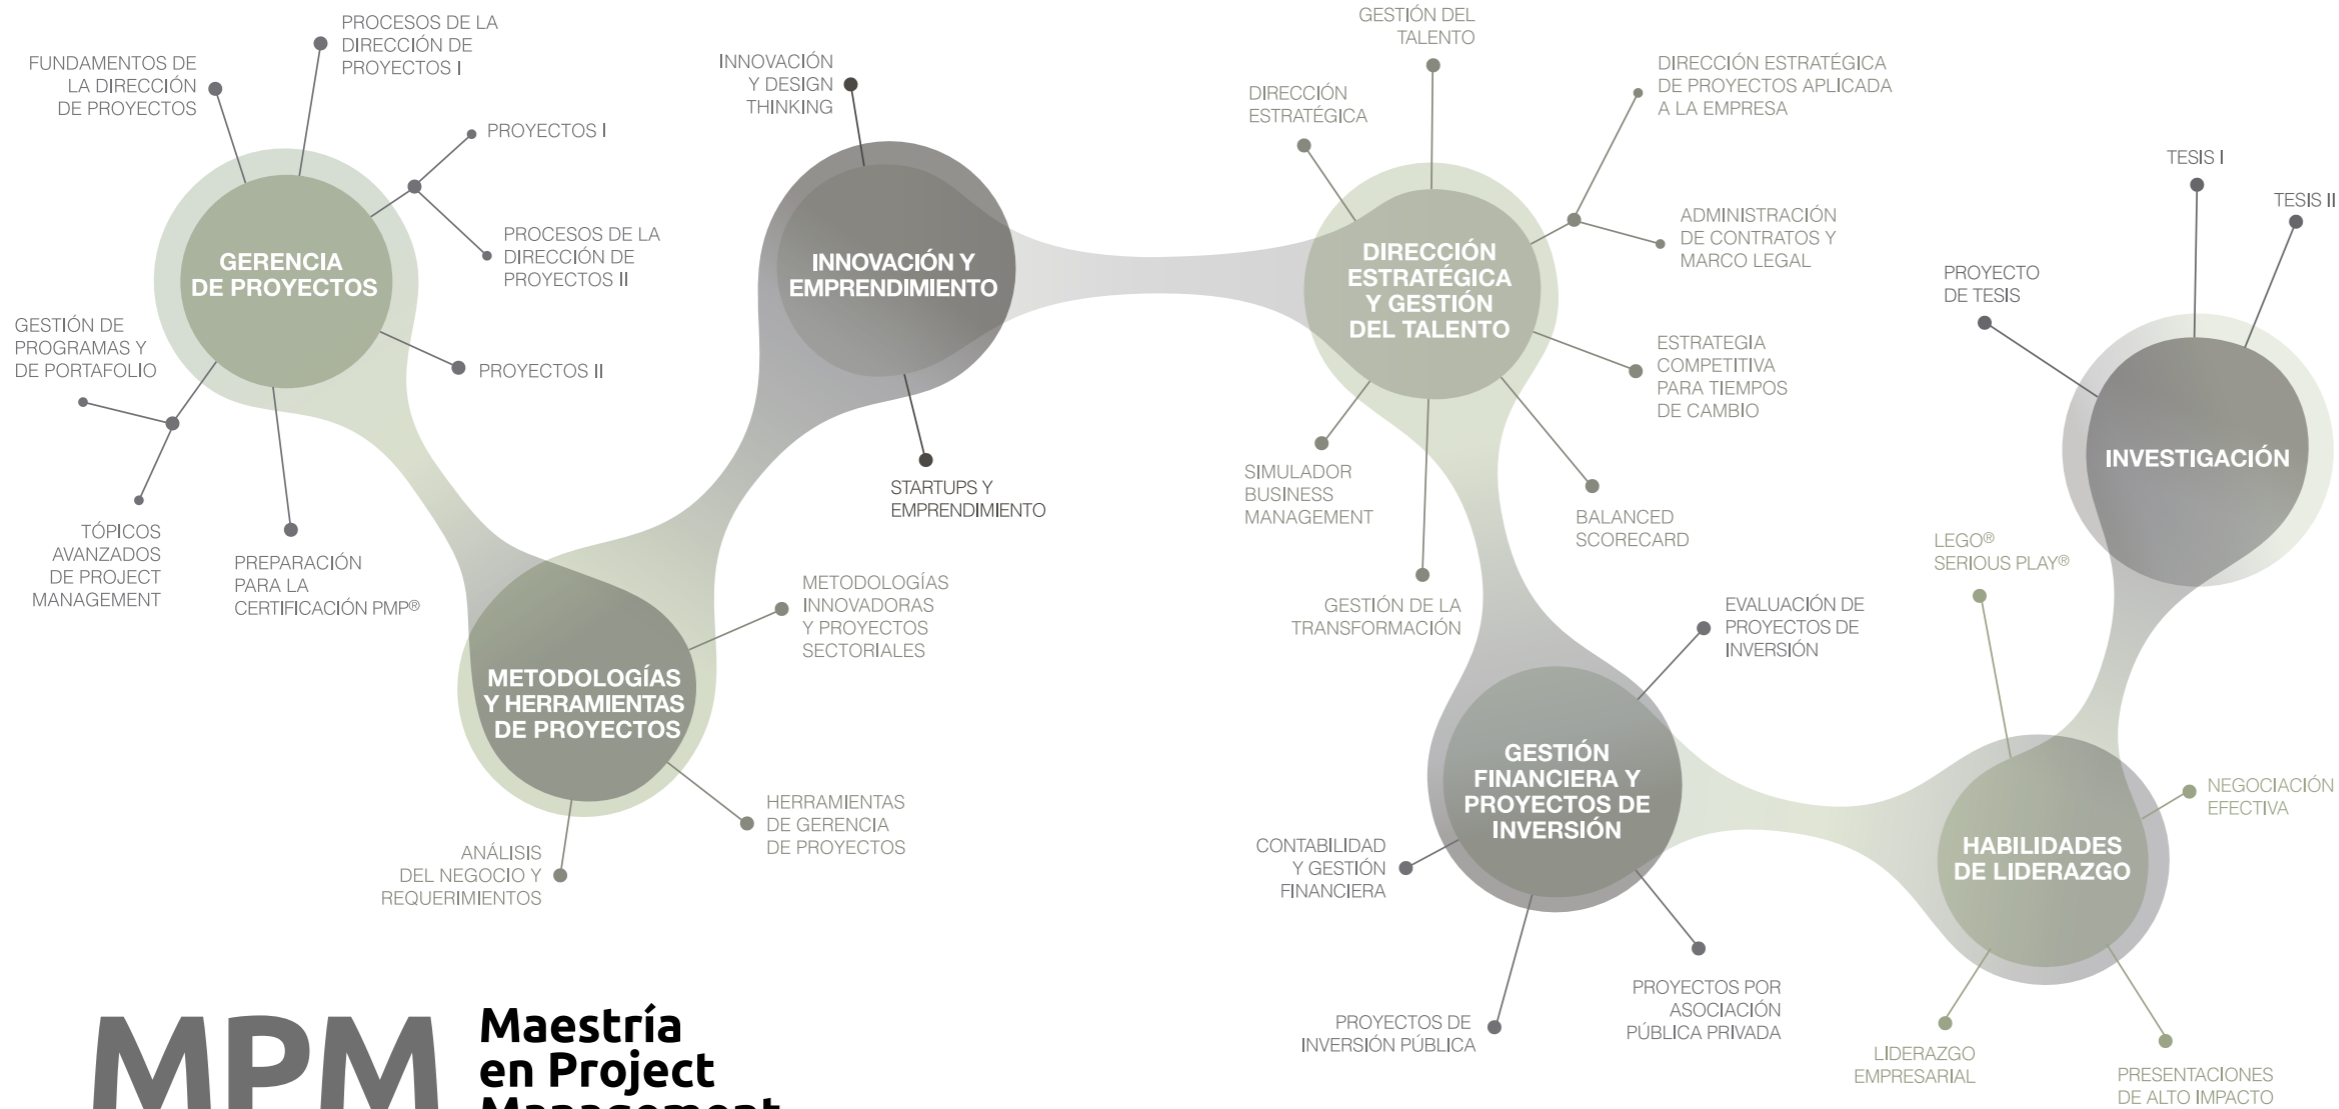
GERENCIA DE PROYECTOS

FUNDAMENTOS DE LA DIRECCIÓN DE PROYECTOS

PROCESOS DE LA DIRECCIÓN DE PROYECTOS I

PROYECTOS I

PROCESOS DE LA DIRECCIÓN DE PROYECTOS II

PROYECTOS II

GESTIÓN DE PROGRAMAS Y DE PORTAFOLIO

TÓPICOS AVANZADOS DE PROJECT MANAGEMENT

PREPARACIÓN PARA LA CERTIFICACIÓN PMP®

METODOLOGÍAS Y HERRAMIENTAS DE PROYECTOS

METODOLOGÍAS INNOVADORAS Y PROYECTOS SECTORIALES

HERRAMIENTAS DE GERENCIA DE PROYECTOS

ANÁLISIS DEL NEGOCIO Y REQUERIMIENTOS

INNOVACIÓN Y EMPRENDIMIENTO

INNOVACIÓN Y DESIGN THINKING

STARTUPS Y EMPRENDIMIENTO

DIRECCIÓN ESTRATÉGICA Y GESTIÓN DEL TALENTO

GESTIÓN DEL TALENTO

DIRECCIÓN ESTRATÉGICA

DIRECCIÓN ESTRATÉGICA DE PROYECTOS APLICADA A LA EMPRESA

ADMINISTRACIÓN DE CONTRATOS Y MARCO LEGAL

ESTRATEGIA COMPETITIVA PARA TIEMPOS DE CAMBIO

BALANCED SCORECARD

SIMULADOR BUSINESS MANAGEMENT

GESTIÓN DE LA TRANSFORMACIÓN

GESTIÓN FINANCIERA Y PROYECTOS DE INVERSIÓN

EVALUACIÓN DE PROYECTOS DE INVERSIÓN

CONTABILIDAD Y GESTIÓN FINANCIERA

PROYECTOS DE INVERSIÓN PÚBLICA

PROYECTOS POR ASOCIACIÓN PÚBLICA PRIVADA

INVESTIGACIÓN

TESIS I

TESIS II

PROYECTO DE TESIS

HABILIDADES DE LIDERAZGO

LEGO® SERIOUS PLAY®

NEGOCIACIÓN EFECTIVA

LIDERAZGO EMPRESARIAL

PRESENTACIONES DE ALTO IMPACTO

MPM Maestría en Project Management